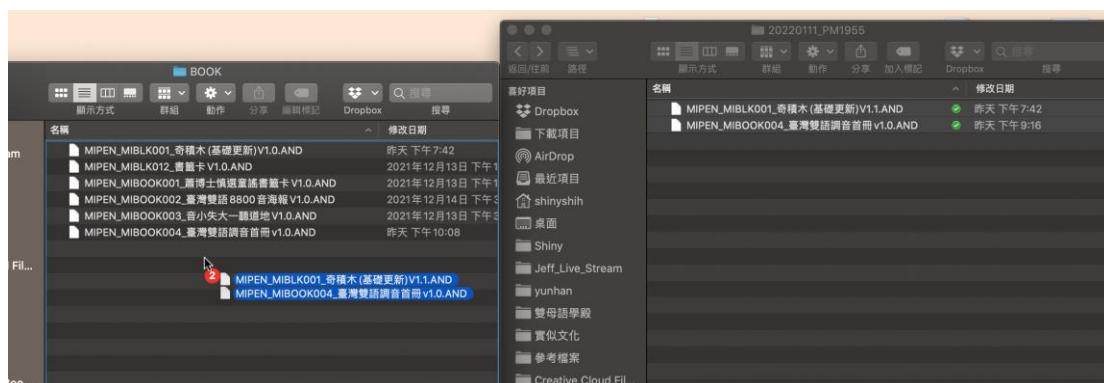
BOOK

顯示方式 群組 動作 分享 編輯標記 Dropbox 搜尋

| 名稱 | 修改日期 |
|---|---|
| MIPEN_MIBLK001_奇積木 (基礎更新)V1.0.AND | 昨天 下午7:42 |
| MIPEN_MIBLK012_書籤卡 V1.0.AND | 2021年12月13日 下午1 |
| MIPEN_MIBOOK001_蕭博士慎選童謠書籤卡 V1.0.AND | 2021年12月13日 下午1 |
| MIPEN_MIBOOK002_臺灣雙語 8800 音海報 V1.0.AND | 2021年12月14日 下午3 |
| MIPEN_MIBOOK003_音小失大一聽道地 V1.0.AND | 2021年12月13日 下午3 |
| MIPEN_MIBOOK004_臺灣雙語調音首冊 v1.0.AND | 昨天 下午10:08 |

2
MIPEN_MIBLK001_奇積木 (基礎更新)V1.1.AND
MIPEN_MIBOOK004_臺灣雙語調音首冊 v1.0.AND

am
Fil...

20220111_PM1955

返回/往前 路徑 顯示方式 群組 動作 分享 加入標記 Dropbox 搜尋

喜好項目
Dropbox
下載項目
AirDrop
最近項目
shinyshih
桌面
Shiny
Jeff_Live_Stream
yunhan
雙母語學殿
實似文化
參考檔案
Creative Cloud Fil...

| 名稱 | 修改日期 |
|---|---|
| MIPEN_MIBLK001_奇積木 (基礎更新)V1.1.AND | 昨天 下午7:42 |
| MIPEN_MIBOOK004_臺灣雙語調音首冊 v1.0.AND | 昨天 下午9:16 |